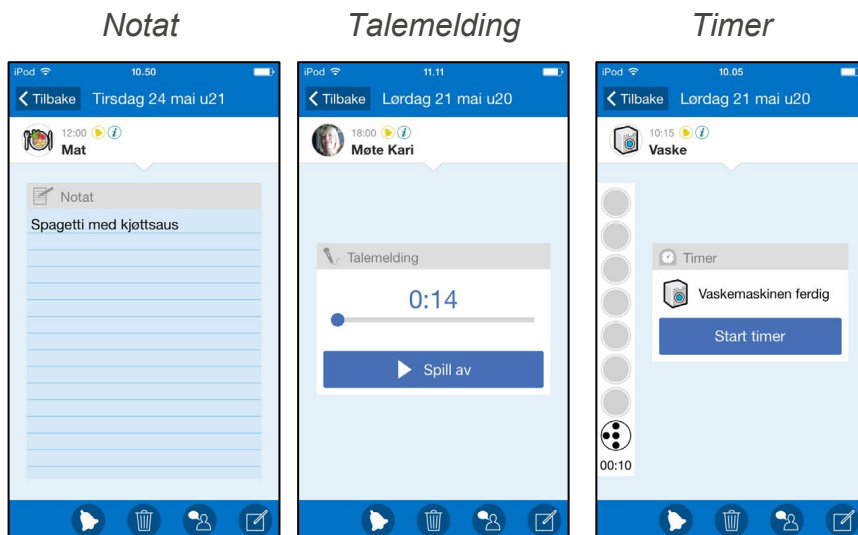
Notat

iPod 10.50
Tilbake Tirsdag 24 mai u21
12:00
Mat
Notat
Spagetti med kjøttsaus

Talemelding

iPod 11.11
Tilbake Lørdag 21 mai u20
18:00
Møte Kari
Talemelding
0:14
Spill av

Timer

iPod 10.05
Tilbake Lørdag 21 mai u20
10:15
Vaske
Timer
Vaskemaskinen ferdig
Start timer
00:10